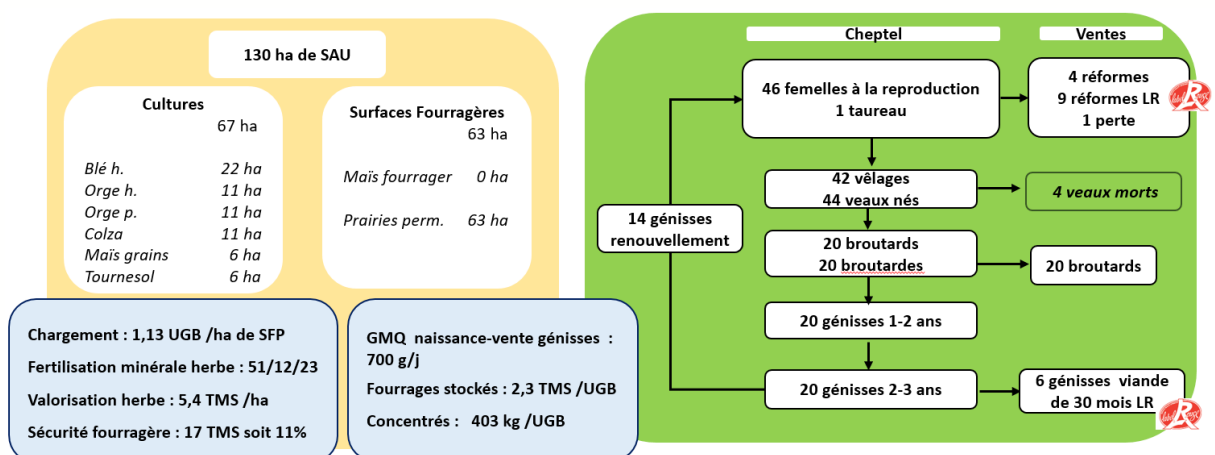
130 ha de SAU

Cultures
67 ha

| | |
|---|---|
| Blé h. | 22 ha |
| Orge h. | 11 ha |
| Orge p. | 11 ha |
| Colza | 11 ha |
| Maïs grains | 6 ha |
| Tournesol | 6 ha |

Surfaces Fourragères
63 ha

| | |
|---|---|
| Maïs fourrager | 0 ha |
| Prairies perm. | 63 ha |

Chargement : 1,13 UGB /ha de SFP

Fertilisation minérale herbe : 51/12/23

Valorisation herbe : 5,4 TMS /ha

Sécurité fourragère : 17 TMS soit 11%

GMQ naissance-vente génisses : 700 g/j

Fourrages stockés : 2,3 TMS /UGB

Concentrés : 403 kg /UGB

Cheptel

Ventes

46 femelles à la reproduction
1 taureau

4 réformes
9 réformes LR
1 perte

Label Rouge

42 vêlages
44 veaux nés

4 veaux morts

14 génisses renouvellement

20 broutards
20 broutardes

20 broutards

20 génisses 1-2 ans

20 génisses 2-3 ans

6 génisses viande de 30 mois LR

Label Rouge